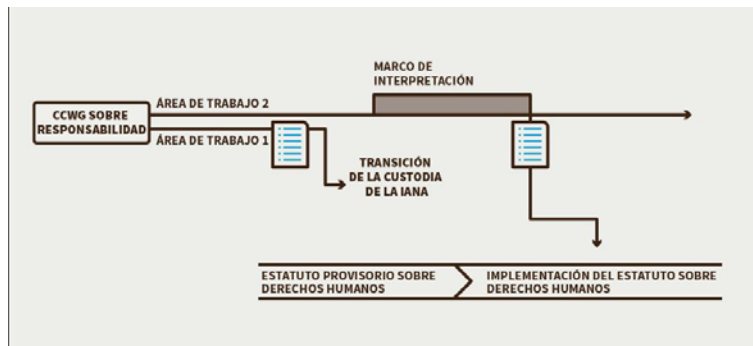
CCWG SOBRE RESPONSABILIDAD

ÁREA DE TRABAJO 2

ÁREA DE TRABAJO 1

MARCO DE INTERPRETACIÓN

TRANSICIÓN DE LA CUSTODIA DE LA IANA

ESTATUTO PROVISORIO SOBRE DERECHOS HUMANOS

IMPLEMENTACIÓN DEL ESTATUTO SOBRE DERECHOS HUMANOS